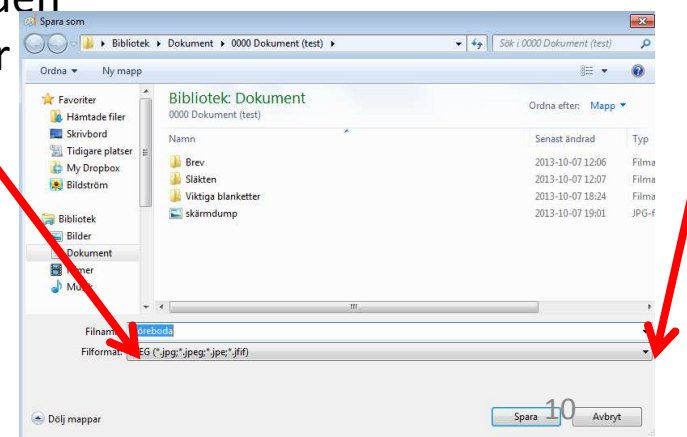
uden
r

Spara som

Bibliotek ▸ Dokument ▸ 0000 Dokument (test) ▸

Sök i 0000 Dokument (test)

Ordna ▾ Ny mapp

Favoriter
Hämtade filer
Skrivbord
Tidigare platser
My Dropbox
Bildström

Bibliotek
Bilder
Dokument
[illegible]mer
Mu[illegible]

Bibliotek: Dokument
0000 Dokument (test)

Ordna efter: Mapp ▾

| Namn | Senast ändrad | Typ |
|---|---|---|
| Brev | 2013-10-07 12:06 | Filma |
| Släkten | 2013-10-07 12:07 | Filma |
| Viktiga blanketter | 2013-10-07 18:24 | Filma |
| skärmdump | 2013-10-07 19:01 | JPG-f |

Filnamn: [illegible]öreboda
Filformat: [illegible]EG (*.jpg;*.jpeg;*.jpe;*.jfif)

Dölj mappar

Spara 10 Avbryt